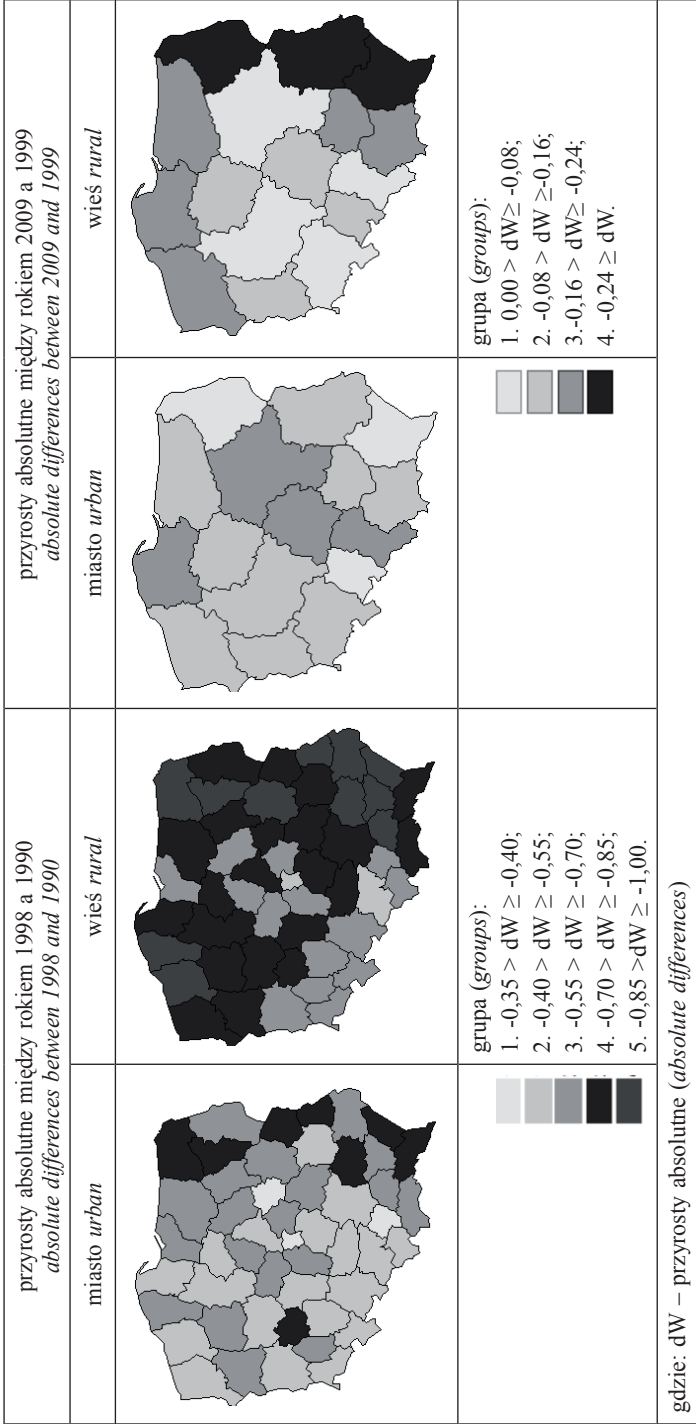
przyrosty absolutne między rokiem 1998 a 1990
*absolute differences between 1998 and 1990*

| miasto *urban* | wieś *rural* |
|---|---|

grupa (*groups*):
1. -0,35 > dW ≥ -0,40;
2. -0,40 > dW ≥ -0,55;
3. -0,55 > dW ≥ -0,70;
4. -0,70 > dW ≥ -0,85;
5. -0,85 >dW ≥ -1,00.

przyrosty absolutne między rokiem 2009 a 1999
*absolute differences between 2009 and 1999*

| miasto *urban* | wieś *rural* |
|---|---|

grupa (*groups*):
1. 0,00 > dW≥ -0,08;
2. -0,08 > dW ≥-0,16;
3.-0,16 > dW≥ -0,24;
4. -0,24 ≥ dW.

gdzie: dW – przyrosty absolutne (*absolute differences*)